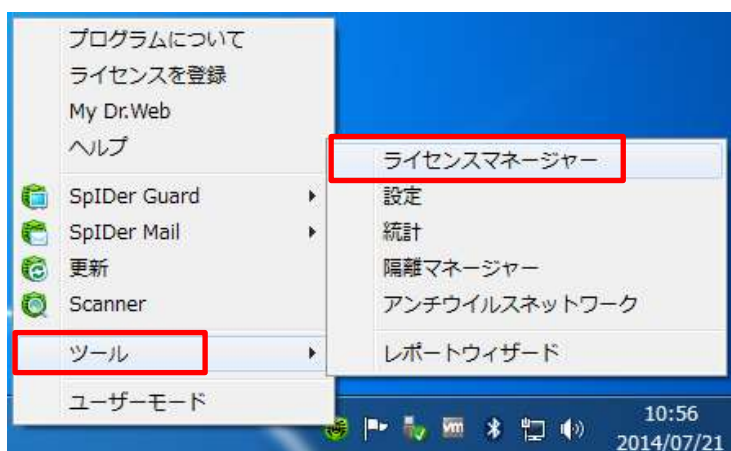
プログラムについて
ライセンスを登録
My Dr.Web
ヘルプ
SpIDer Guard
SpIDer Mail
更新
Scanner
ツール
ユーザーモード

ライセンスマネージャー
設定
統計
隔離マネージャー
アンチウイルスネットワーク
レポートウィザード

10:56
2014/07/21